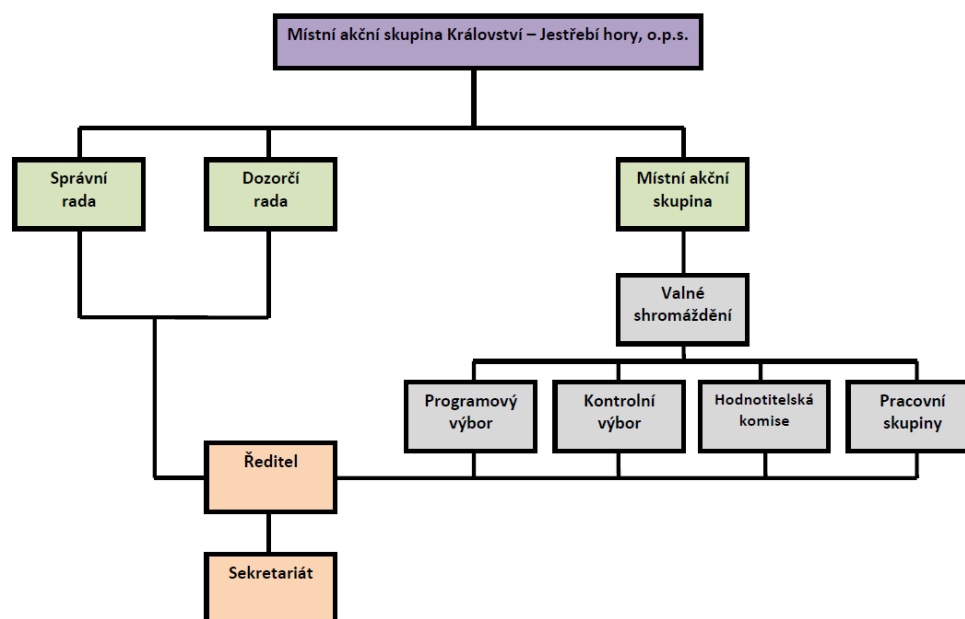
Místní akční skupina Království – Jestřebí hory, o.p.s.

Správní rada

Dozorčí rada

Místní akční skupina

Valné shromáždění

Programový výbor

Kontrolní výbor

Hodnotitelská komise

Pracovní skupiny

Ředitel

Sekretariát